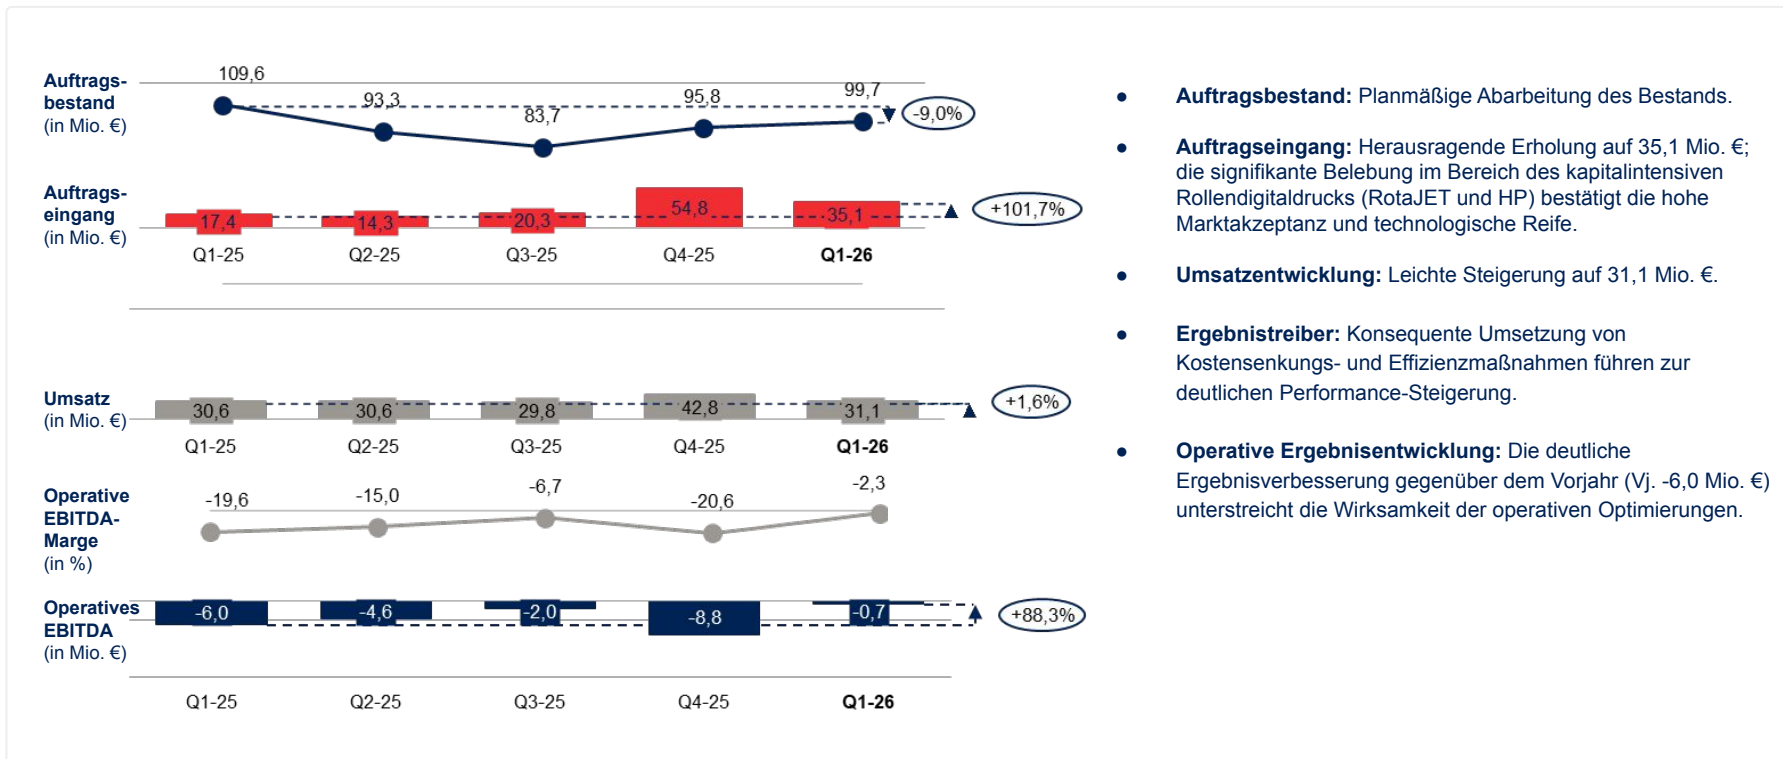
Auftragsbestand (in Mio. €)

109,6
93,3
83,7
95,8
99,7
-9,0%

Auftragseingang (in Mio. €)

17,4
14,3
20,3
54,8
35,1
+101,7%

Q1-25
Q2-25
Q3-25
Q4-25
**Q1-26**

Umsatz (in Mio. €)

30,6
30,6
29,8
42,8
31,1
+1,6%

Q1-25
Q2-25
Q3-25
Q4-25
**Q1-26**

Operative EBITDA-Marge (in %)

-19,6
-15,0
-6,7
-20,6
-2,3

Operatives EBITDA (in Mio. €)

-6,0
-4,6
-2,0
-8,8
-0,7
+88,3%

Q1-25
Q2-25
Q3-25
Q4-25
**Q1-26**

• **Auftragsbestand:** Planmäßige Abarbeitung des Bestands.

• **Auftragseingang:** Herausragende Erholung auf 35,1 Mio. €; die signifikante Belebung im Bereich des kapitalintensiven Rollendigitaldrucks (RotaJET und HP) bestätigt die hohe Marktakzeptanz und technologische Reife.

• **Umsatzentwicklung:** Leichte Steigerung auf 31,1 Mio. €.

• **Ergebnistreiber:** Konsequente Umsetzung von Kostensenkungs- und Effizienzmaßnahmen führen zur deutlichen Performance-Steigerung.

• **Operative Ergebnisentwicklung:** Die deutliche Ergebnisverbesserung gegenüber dem Vorjahr (Vj. -6,0 Mio. €) unterstreicht die Wirksamkeit der operativen Optimierungen.